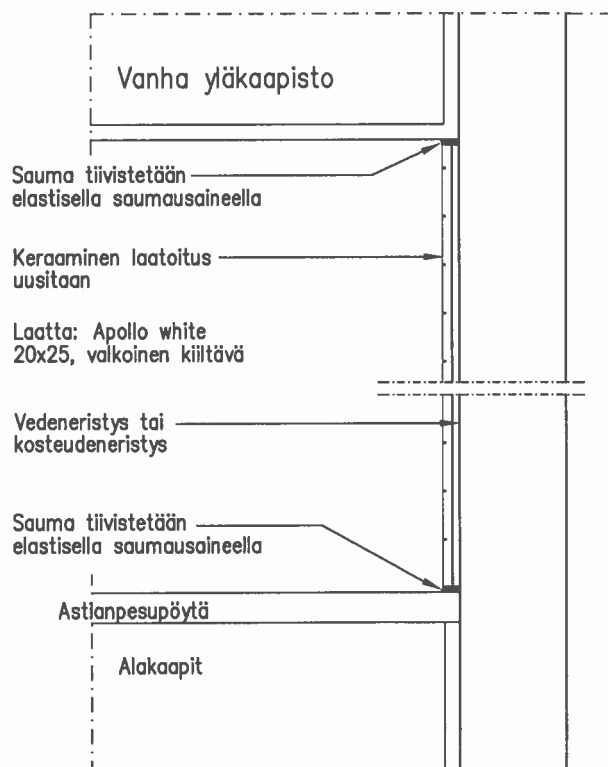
Vanha yläkaapisto

Sauma tiivistetään elastisella saumausaineella

Keraaminen laatoitus uusitaan

Laatta: Apollo white 20x25, valkoinen kiiltävä

Vedeneristys tai kosteudeneristys

Sauma tiivistetään elastisella saumausaineella

Astianpesupöytä

Alakaapit